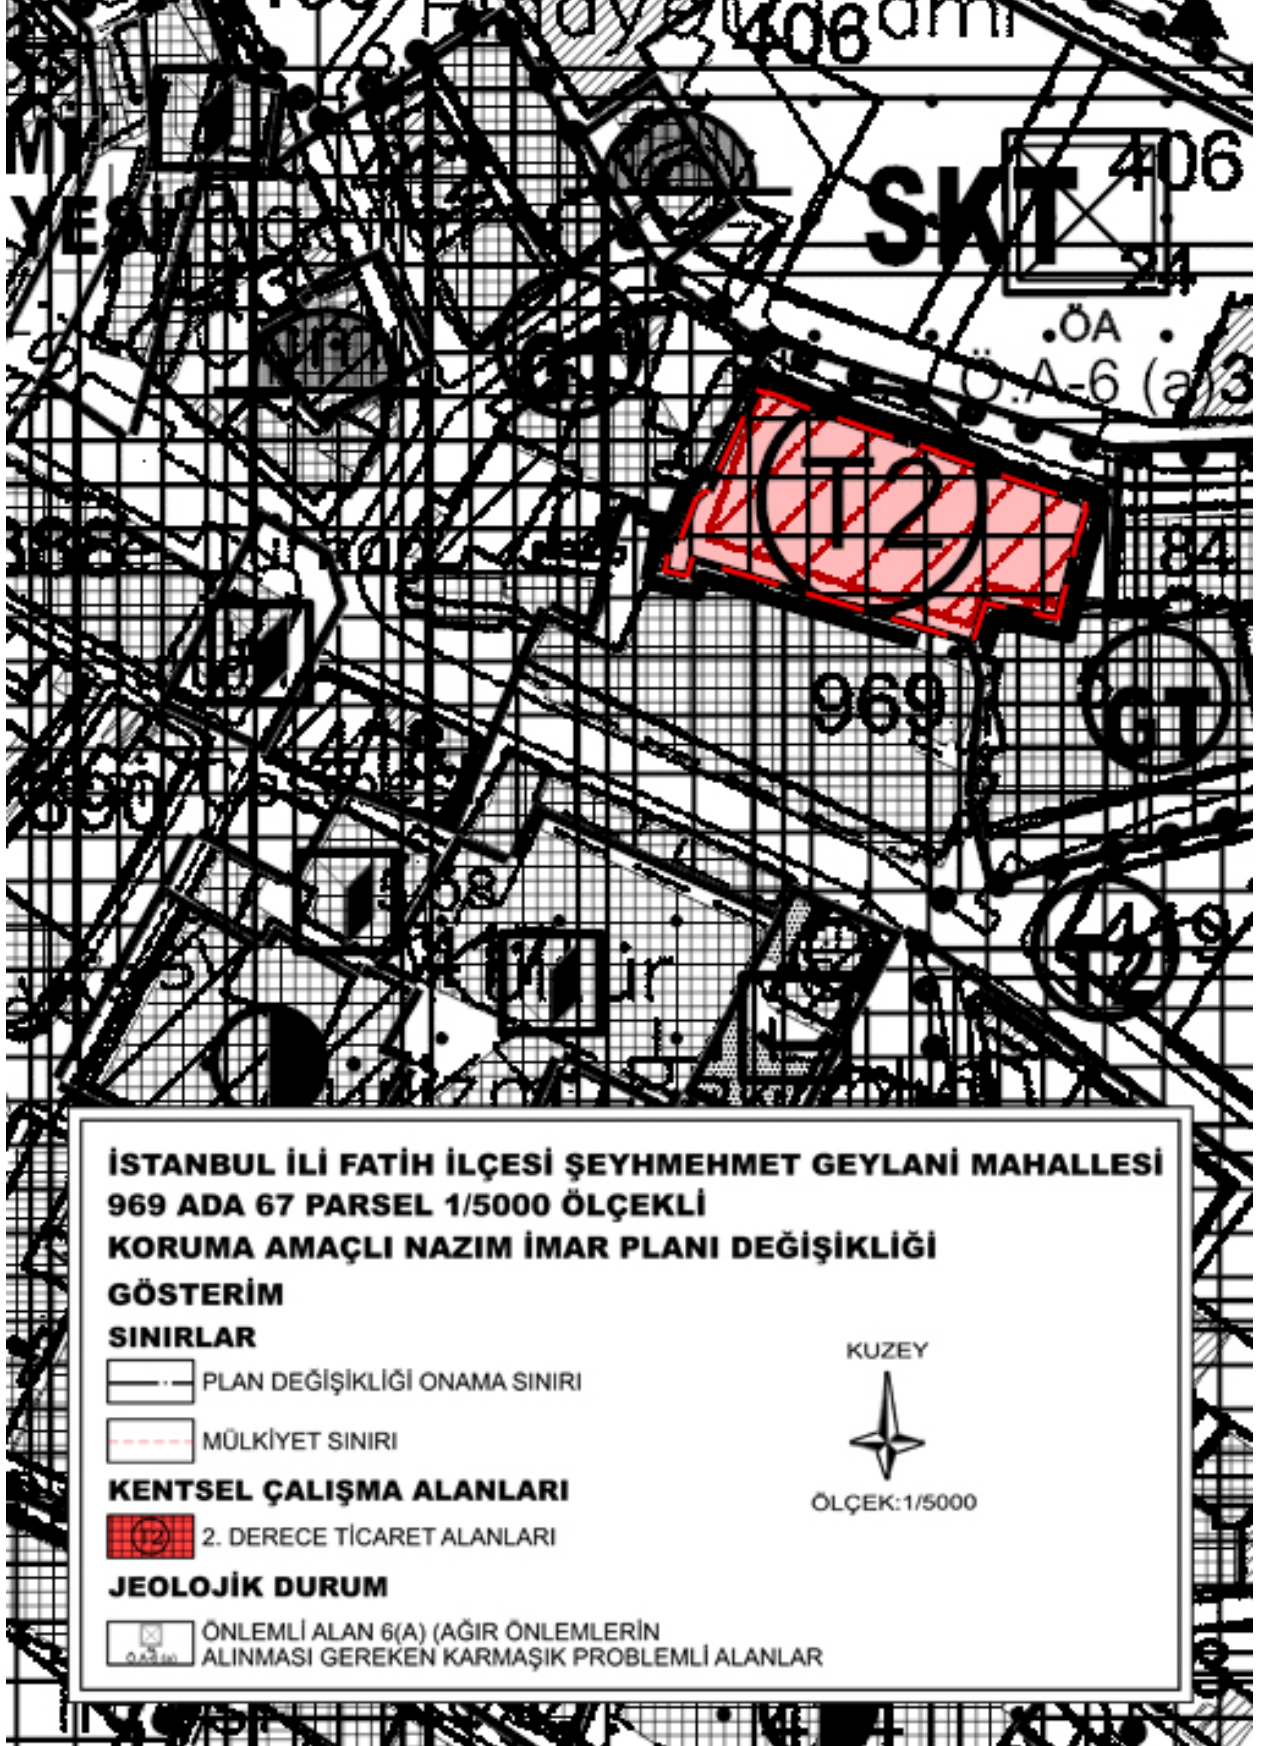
406
406
SKT
24
.ÖA
Ö.A-6 (a)3
T2
184
969
GT
T2

İSTANBUL İLİ FATİH İLÇESİ ŞEYHMEHMET GEYLANİ MAHALLESİ 969 ADA 67 PARSEL 1/5000 ÖLÇEKLİ KORUMA AMAÇLI NAZIM İMAR PLANI DEĞİŞİKLİĞİ

GÖSTERİM

SINIRLAR

PLAN DEĞİŞİKLİĞİ ONAMA SINIRI

MÜLKİYET SINIRI

KENTSEL ÇALIŞMA ALANLARI

T2 2. DERECE TİCARET ALANLARI

JEOLOJİK DURUM

ÖNLEMLİ ALAN 6(A) (AĞIR ÖNLEMLERİN ALINMASI GEREKEN KARMAŞIK PROBLEMLİ ALANLAR

KUZEY

ÖLÇEK:1/5000